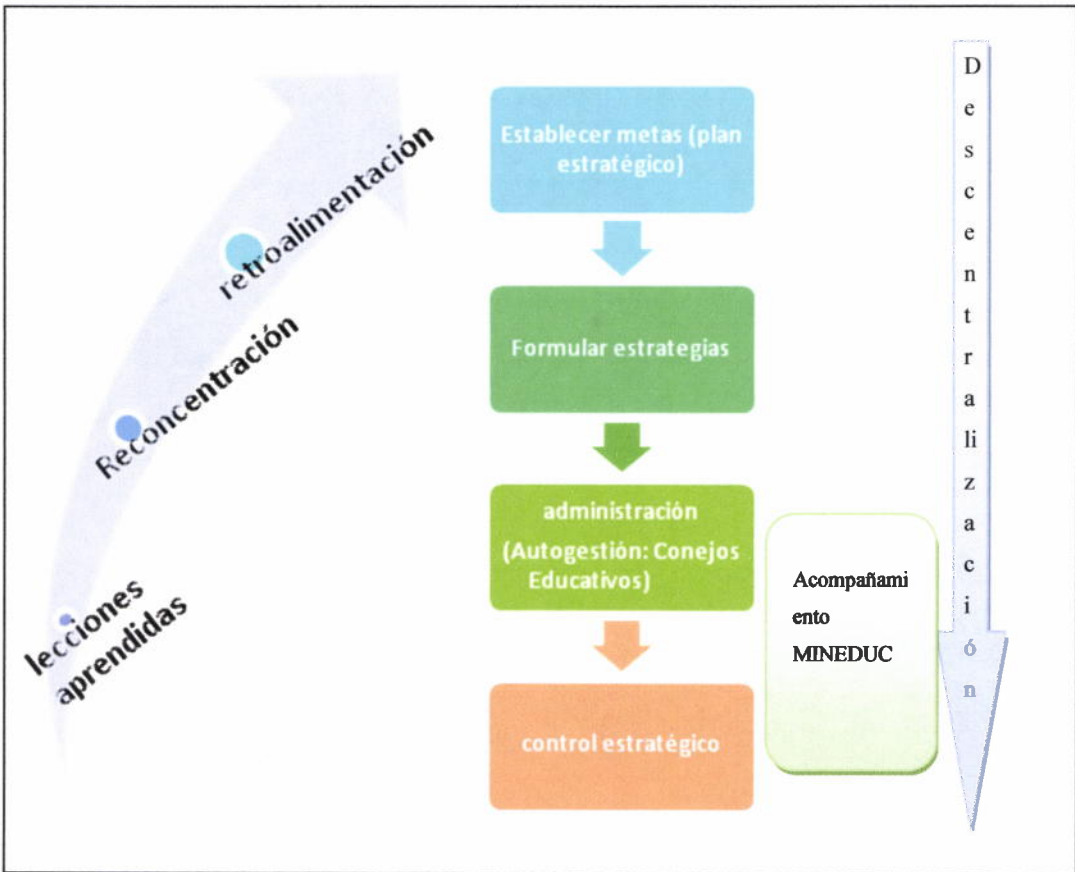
lecciones aprendidas

Reconcentración

retroalimentación

Establecer metas (plan estratégico)

Formular estrategias

administración (Autogestión: Conejos Educativos)

control estratégico

Acompañamiento MINEDUC

Descentralización